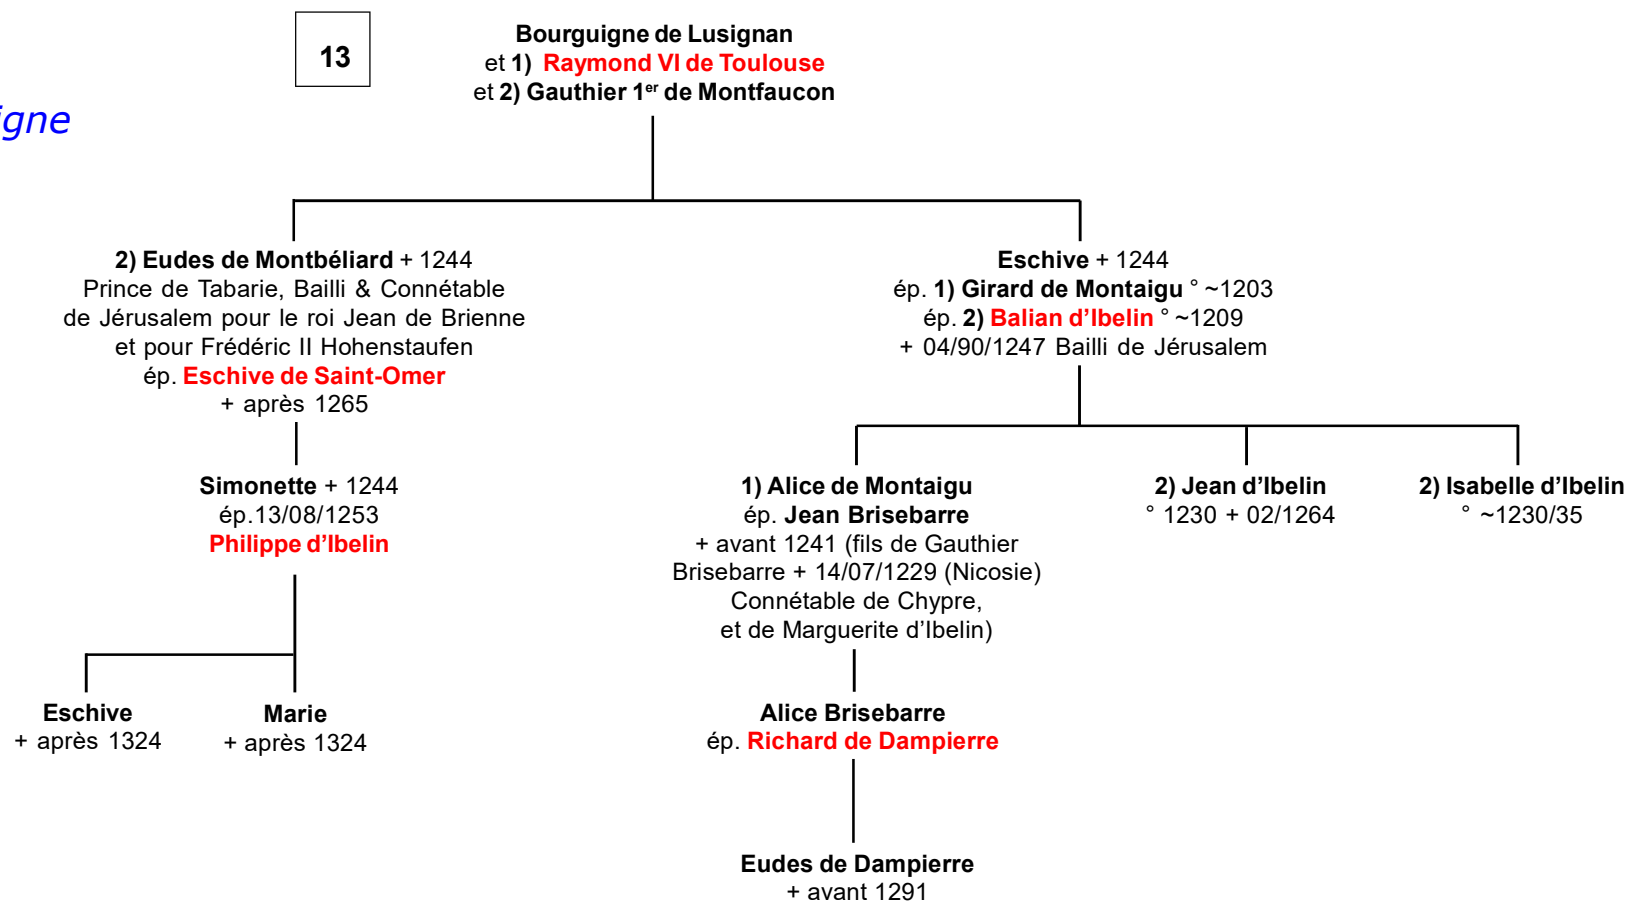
igne

13

Bourguigne de Lusignan
et 1) Raymond VI de Toulouse
et 2) Gauthier 1$^{er}$ de Montfaucon

2) Eudes de Montbéliard + 1244
Prince de Tabarie, Bailli & Connétable de Jérusalem pour le roi Jean de Brienne et pour Frédéric II Hohenstaufen
ép. Eschive de Saint-Omer
+ après 1265

Simonette + 1244
ép.13/08/1253
Philippe d'Ibelin

Eschive
+ après 1324

Marie
+ après 1324

Eschive + 1244
ép. 1) Girard de Montaigu ° ~1203
ép. 2) Balian d'Ibelin ° ~1209
+ 04/90/1247 Bailli de Jérusalem

1) Alice de Montaigu
ép. Jean Brisebarre
+ avant 1241 (fils de Gauthier Brisebarre + 14/07/1229 (Nicosie) Connétable de Chypre, et de Marguerite d'Ibelin)

Alice Brisebarre
ép. Richard de Dampierre

Eudes de Dampierre
+ avant 1291

2) Jean d'Ibelin
° 1230 + 02/1264

2) Isabelle d'Ibelin
° ~1230/35